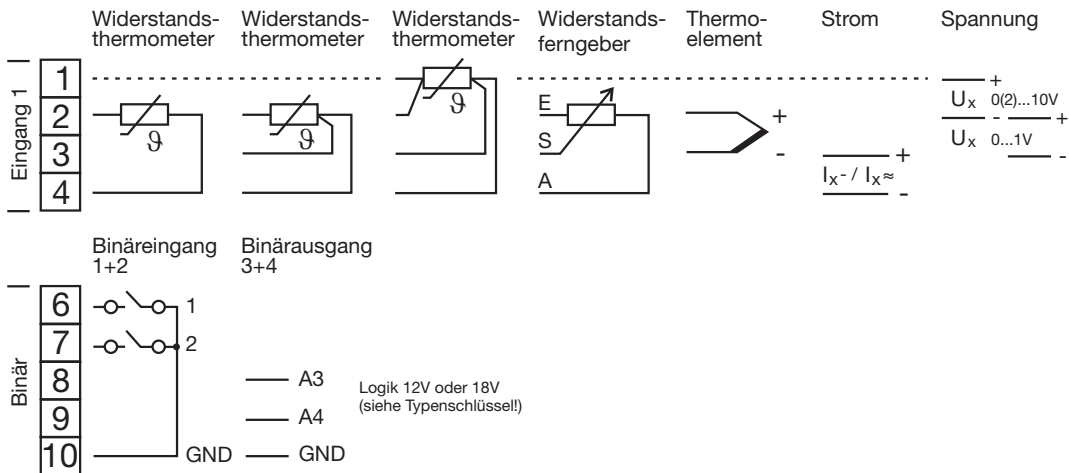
Widerstandsthermometer Widerstandsthermometer Widerstandsthermometer Widerstandsferngeber Thermoelement Strom Spannung

Eingang 1

1
2
3
4

$\vartheta$ $\vartheta$ $\vartheta$

E
S
A

+
-

+
$I_x$ - / $I_x$≈
-

+
$U_x$ 0(2)...10V
-
+
$U_x$ 0...1V
-

Binäreingang 1+2 Binärausgang 3+4

Binär

6
7
8
9
10

1
2

A3
A4
GND GND

Logik 12V oder 18V (siehe Typenschlüssel!)